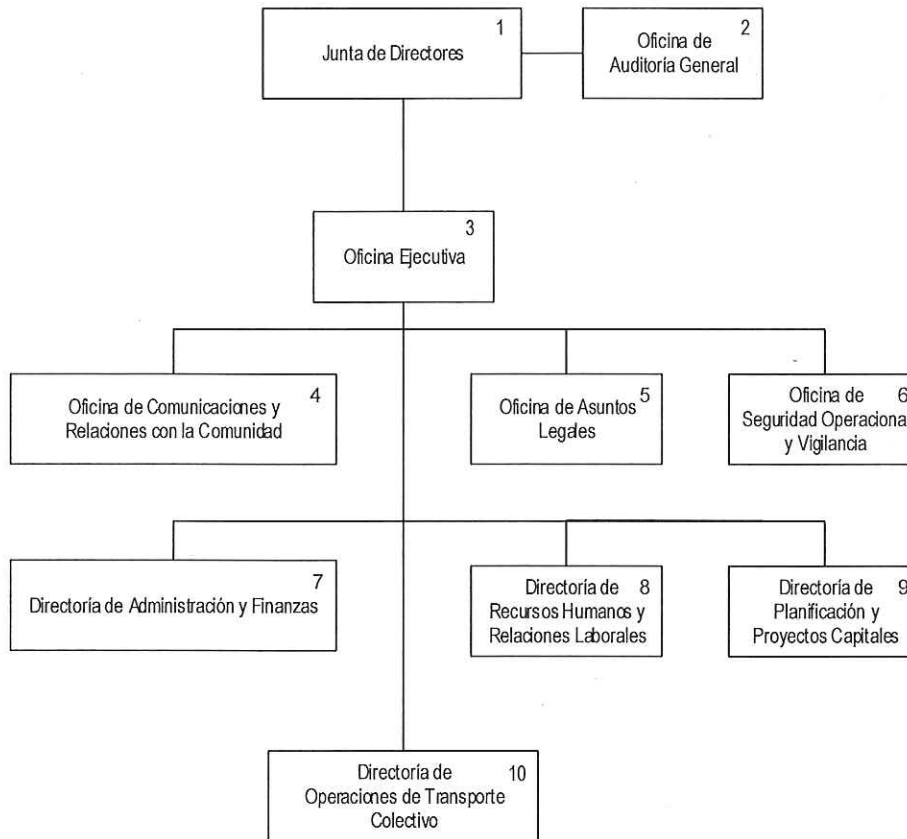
Junta de Directores 1

Oficina de Auditoría General 2

Oficina Ejecutiva 3

Oficina de Comunicaciones y Relaciones con la Comunidad 4

Oficina de Asuntos Legales 5

Oficina de Seguridad Operaciona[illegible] y Vigilancia 6

Directoría de Administración y Finanzas 7

Directoría de Recursos Humanos y Relaciones Laborales 8

Directoría de Planificación y Proyectos Capitales 9

Directoría de Operaciones de Transporte Colectivo 10